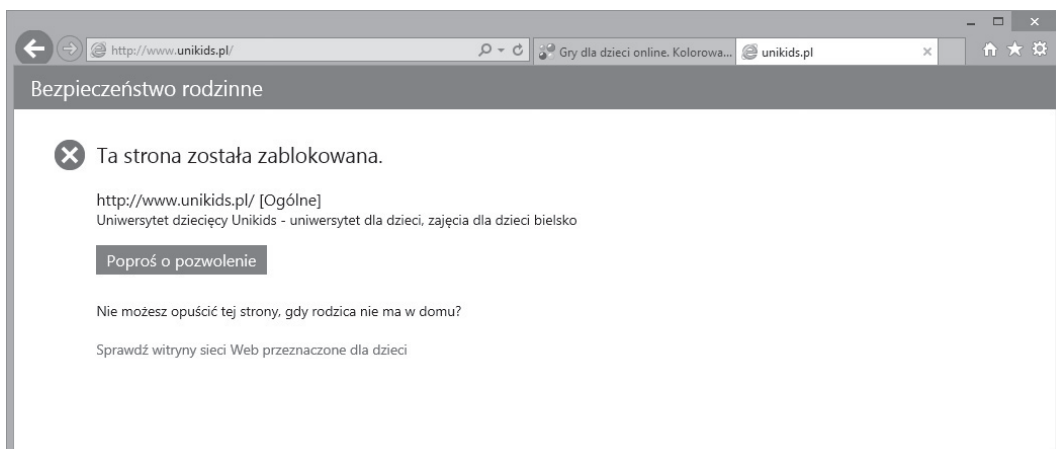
http://www.unikids.pl/

Gry dla dzieci online. Kolorowa...

unikids.pl

Bezpieczeństwo rodzinne

Ta strona została zablokowana.

http://www.unikids.pl/ [Ogólne]
Uniwersytet dziecięcy Unikids - uniwersytet dla dzieci, zajęcia dla dzieci bielsko

Poproś o pozwolenie

Nie możesz opuścić tej strony, gdy rodzica nie ma w domu?

Sprawdź witryny sieci Web przeznaczone dla dzieci